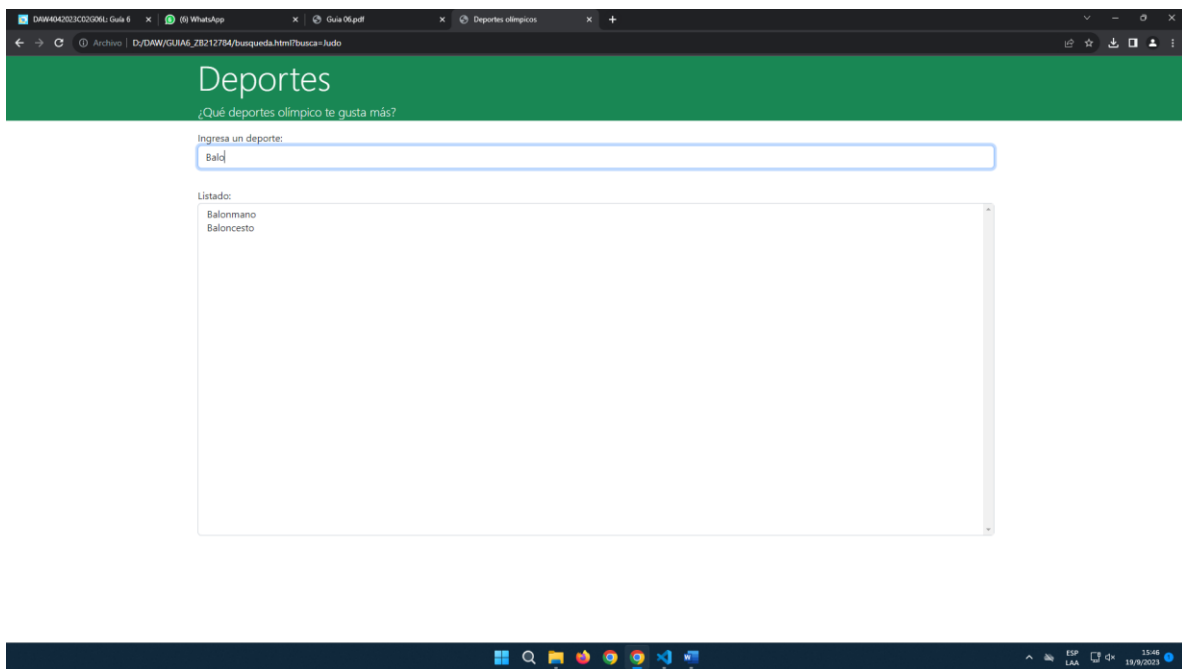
DAW4042023C02G06L: Guía 6 ×
(6) WhatsApp ×
Guia 06.pdf ×
Deportes olímpicos ×
+

Archivo | D:/DAW/GUIA6_ZB212784/busqueda.html?busca=Judo

Deportes

¿Qué deportes olímpico te gusta más?

Ingresa un deporte:

Balo

Listado:

Balonmano
Baloncesto

ESP
LAA
15:46
19/9/2023